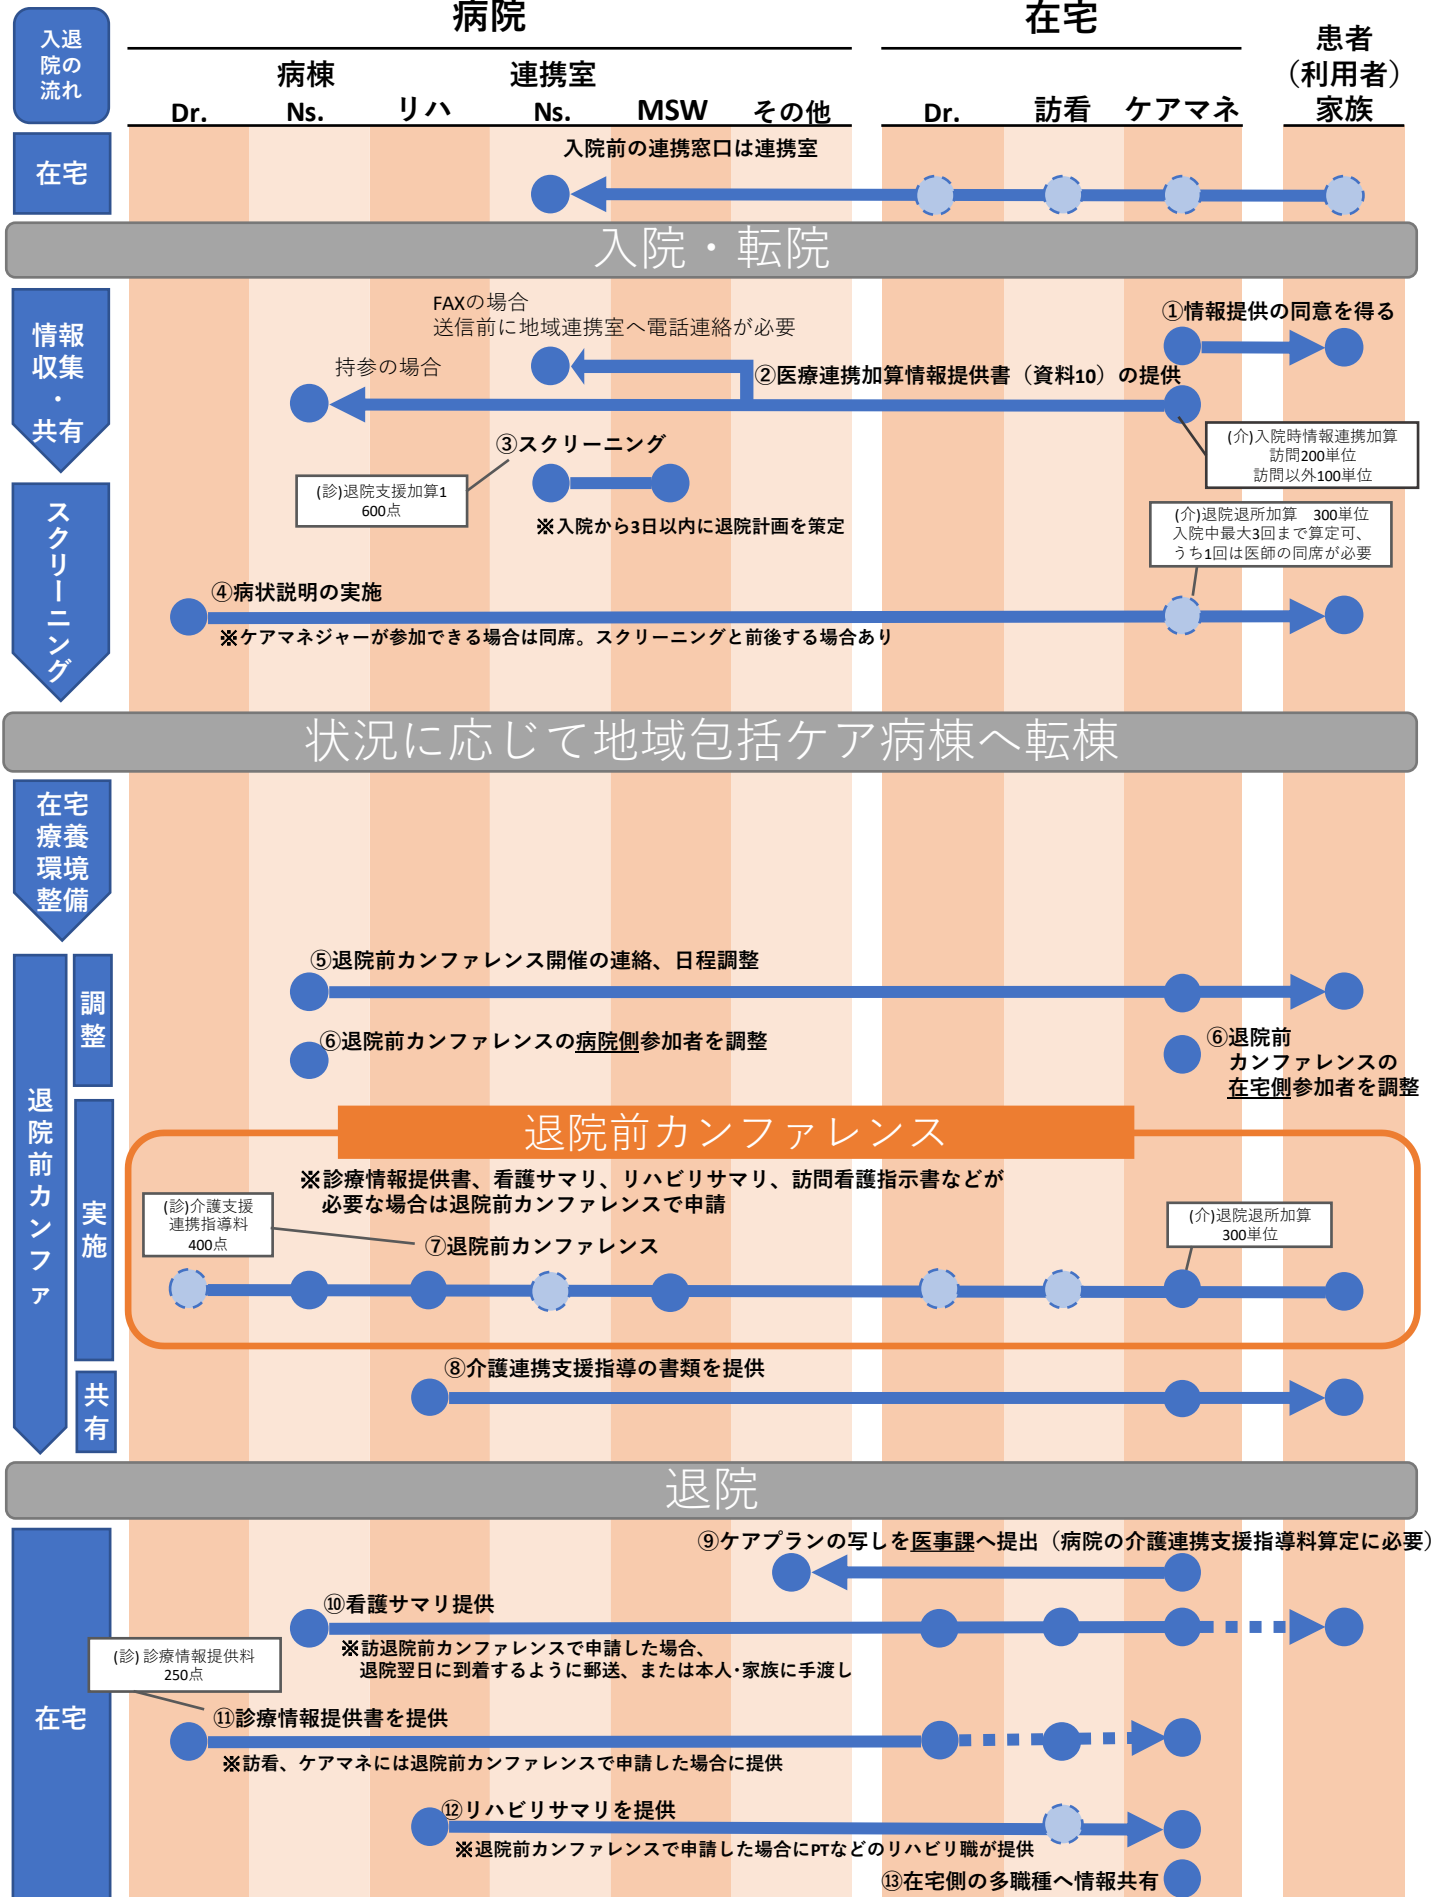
入退院の流れ

病院

在宅

患者（利用者）家族

Dr.

病棟 Ns.

リハ

連携室 Ns.

MSW

その他

Dr.

訪看

ケアマネ

在宅

入院前の連携窓口は連携室

入院・転院

情報収集・共有

FAXの場合
送信前に地域連携室へ電話連絡が必要

①情報提供の同意を得る

持参の場合

②医療連携加算情報提供書（資料10）の提供

(介)入院時情報連携加算
訪問200単位
訪問以外100単位

スクリーニング

③スクリーニング

(診)退院支援加算1
600点

※入院から3日以内に退院計画を策定

(介)退院退所加算 300単位
入院中最大3回まで算定可、
うち1回は医師の同席が必要

④病状説明の実施

※ケアマネジャーが参加できる場合は同席。スクリーニングと前後する場合あり

状況に応じて地域包括ケア病棟へ転棟

在宅療養環境整備

退院前カンファ

調整

⑤退院前カンファレンス開催の連絡、日程調整

⑥退院前カンファレンスの病院側参加者を調整

⑥退院前
カンファレンスの
在宅側参加者を調整

実施

退院前カンファレンス

※診療情報提供書、看護サマリ、リハビリサマリ、訪問看護指示書などが
必要な場合は退院前カンファレンスで申請

(診)介護支援
連携指導料
400点

⑦退院前カンファレンス

(介)退院退所加算
300単位

共有

⑧介護連携支援指導の書類を提供

退院

在宅

⑨ケアプランの写しを医事課へ提出（病院の介護連携支援指導料算定に必要）

⑩看護サマリ提供

※訪退院前カンファレンスで申請した場合、
退院翌日に到着するように郵送、または本人･家族に手渡し

(診) 診療情報提供料
250点

⑪診療情報提供書を提供

※訪看、ケアマネには退院前カンファレンスで申請した場合に提供

⑫リハビリサマリを提供

※退院前カンファレンスで申請した場合にPTなどのリハビリ職が提供

⑬在宅側の多職種へ情報共有